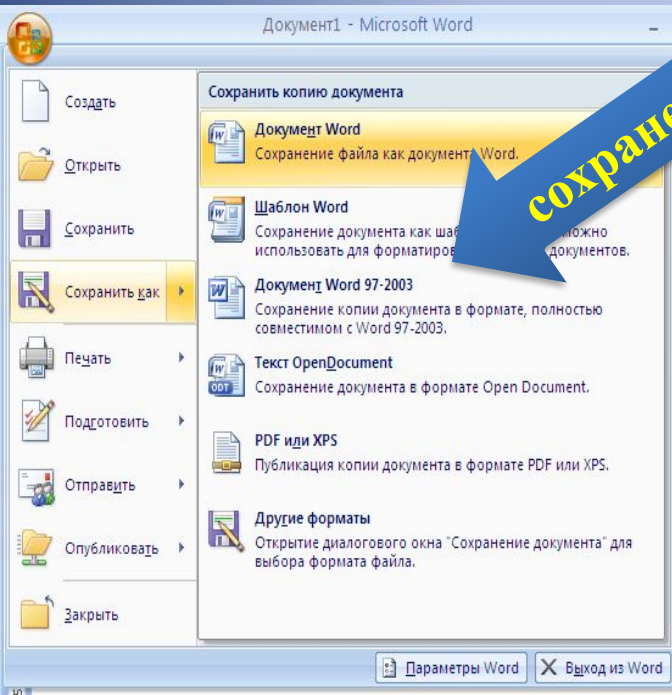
Документ1 - Microsoft Word

Создать

Открыть

Сохранить

Сохранить как

Печать

Подготовить

Отправить

Опубликовать

Закрыть

Сохранить копию документа

Документ Word
Сохранение файла как документа Word.

Шаблон Word
Сохранение документа как шаб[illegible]ожно использовать для форматиров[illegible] документов.

Документ Word 97-2003
Сохранение копии документа в формате, полностью совместимом с Word 97-2003.

Текст OpenDocument
Сохранение документа в формате Open Document.

PDF или XPS
Публикация копии документа в формате PDF или XPS.

Другие форматы
Открытие диалогового окна "Сохранение документа" для выбора формата файла.

сохране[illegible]

Параметры Word

Выход из Word